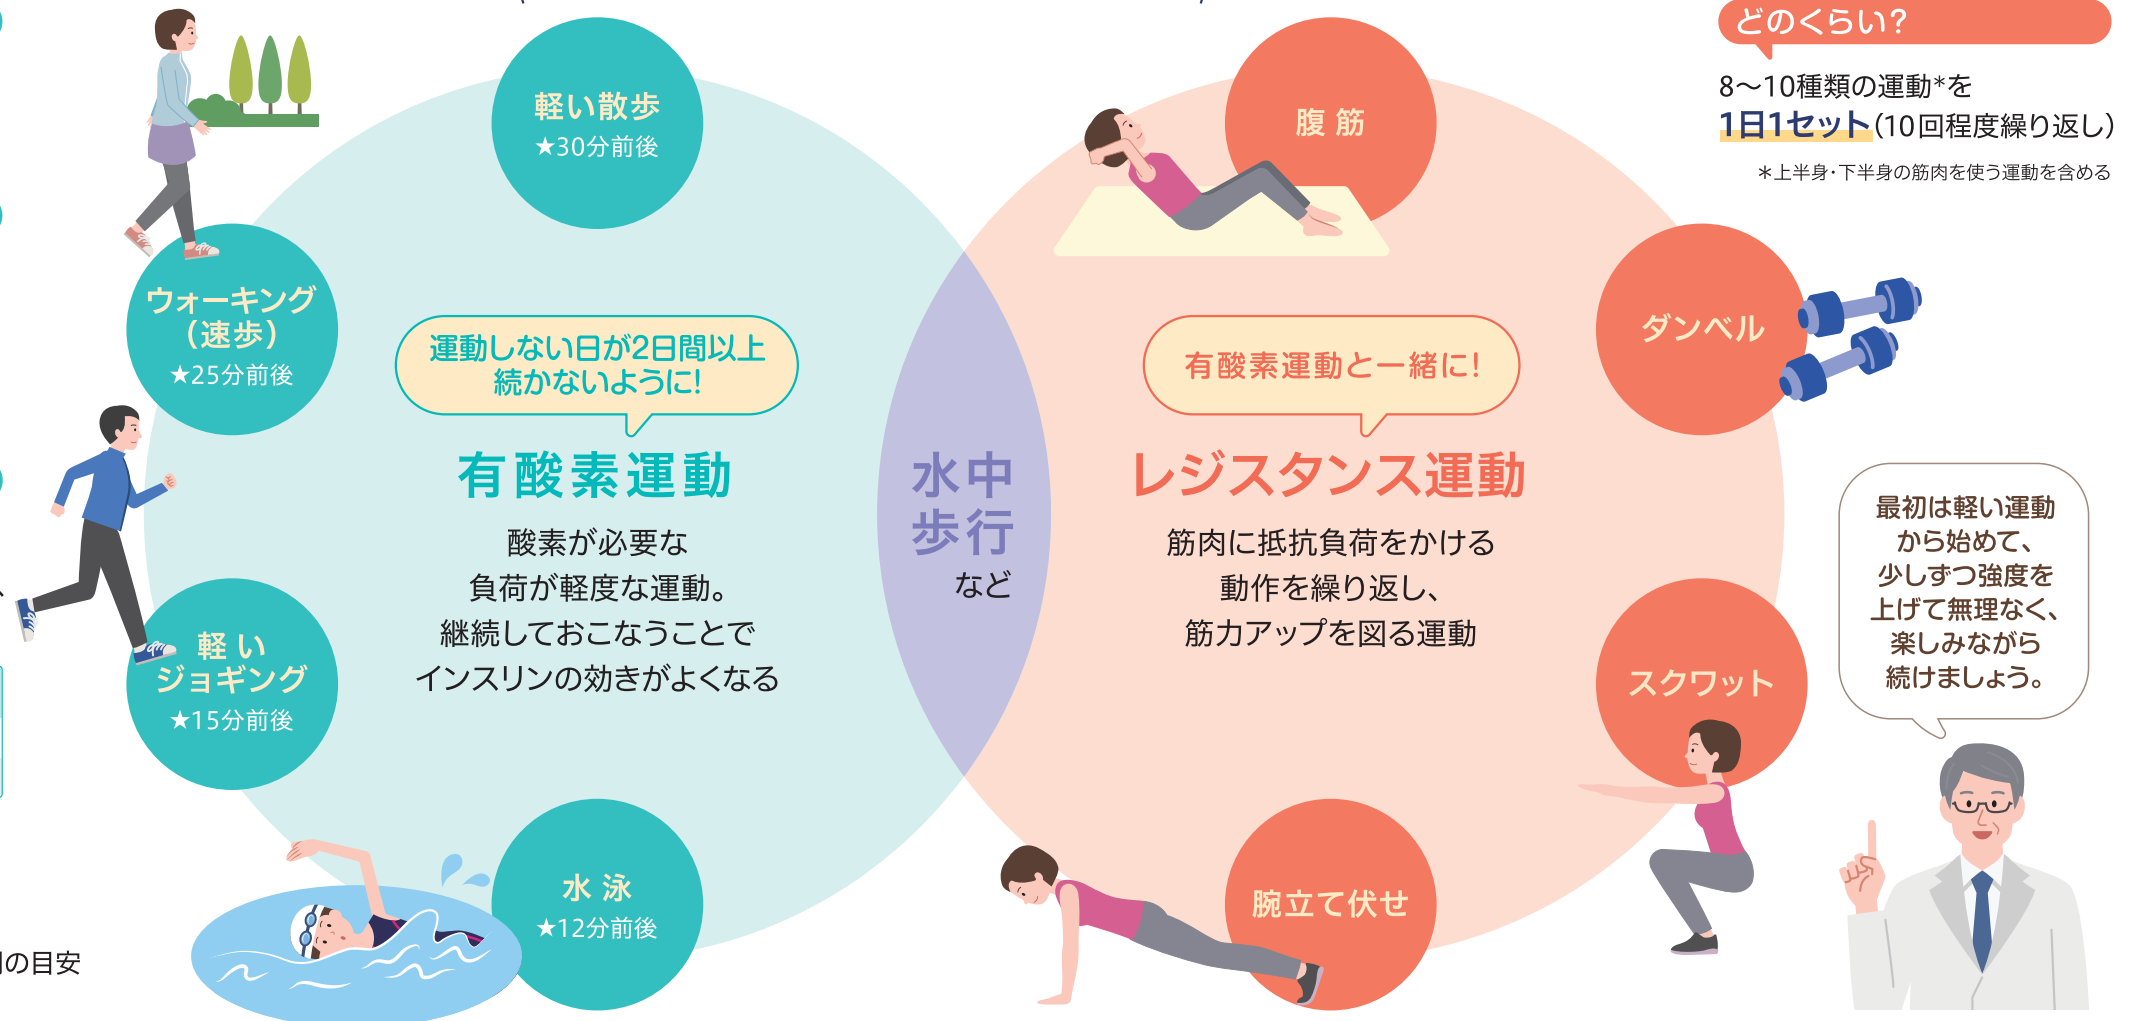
どのくらい?

8〜10種類の運動*を
1日1セット(10回程度繰り返し)
*上半身・下半身の筋肉を使う運動を含める

軽い散歩
★30分前後

ウォーキング
(速歩)
★25分前後

軽い
ジョギング
★15分前後

水泳
★12分前後

運動しない日が2日間以上
続かないように!

有酸素運動

酸素が必要な
負荷が軽度な運動。
継続しておこなうことで
インスリンの効きがよくなる

水中
歩行
など

腹筋

ダンベル

スクワット

腕立て伏せ

有酸素運動と一緒に!

レジスタンス運動

筋肉に抵抗負荷をかける
動作を繰り返し、
筋力アップを図る運動

最初は軽い運動
から始めて、
少しずつ強度を
上げて無理なく、
楽しみながら
続けましょう。

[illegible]の目安